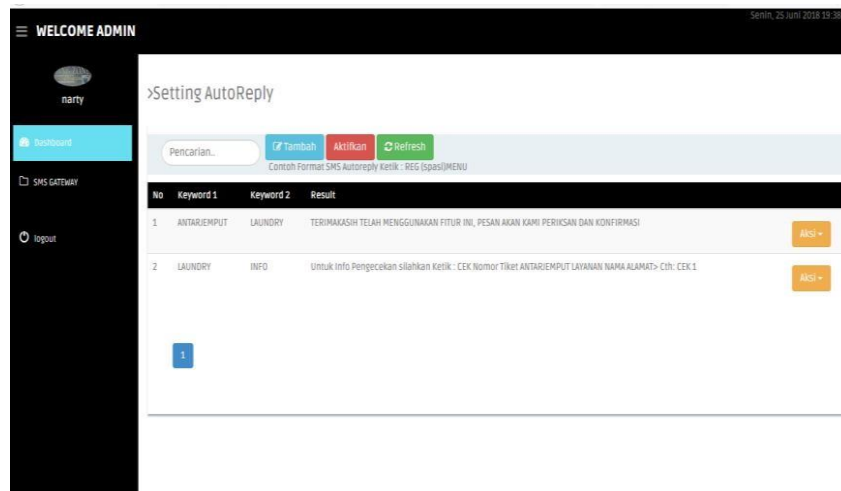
≡ WELCOME ADMIN

Senin, 25 Juni 2018 19:38

narty

Dashboard

SMS GATEWAY

logout

>Setting AutoReply

Pencarian..

Tambah

Aktifkan

Refresh

Contoh Format SMS Autoreply Ketik : REG (spasi)MENU

| No | Keyword 1 | Keyword 2 | Result | |
|---|---|---|---|---|
| 1 | ANTARJEMPUT | LAUNDRY | TERIMAKASIH TELAH MENGGUNAKAN FITUR INI, PESAN AKAN KAMI PERIKSAN DAN KONFIRMASI | Aksi ▾ |
| 2 | LAUNDRY | INFO | Untuk Info Pengecekan silahkan Ketik : CEK Nomor Tiket ANTARJEMPUT LAYANAN NAMA ALAMAT> Cth: CEK 1 | Aksi ▾ |

1